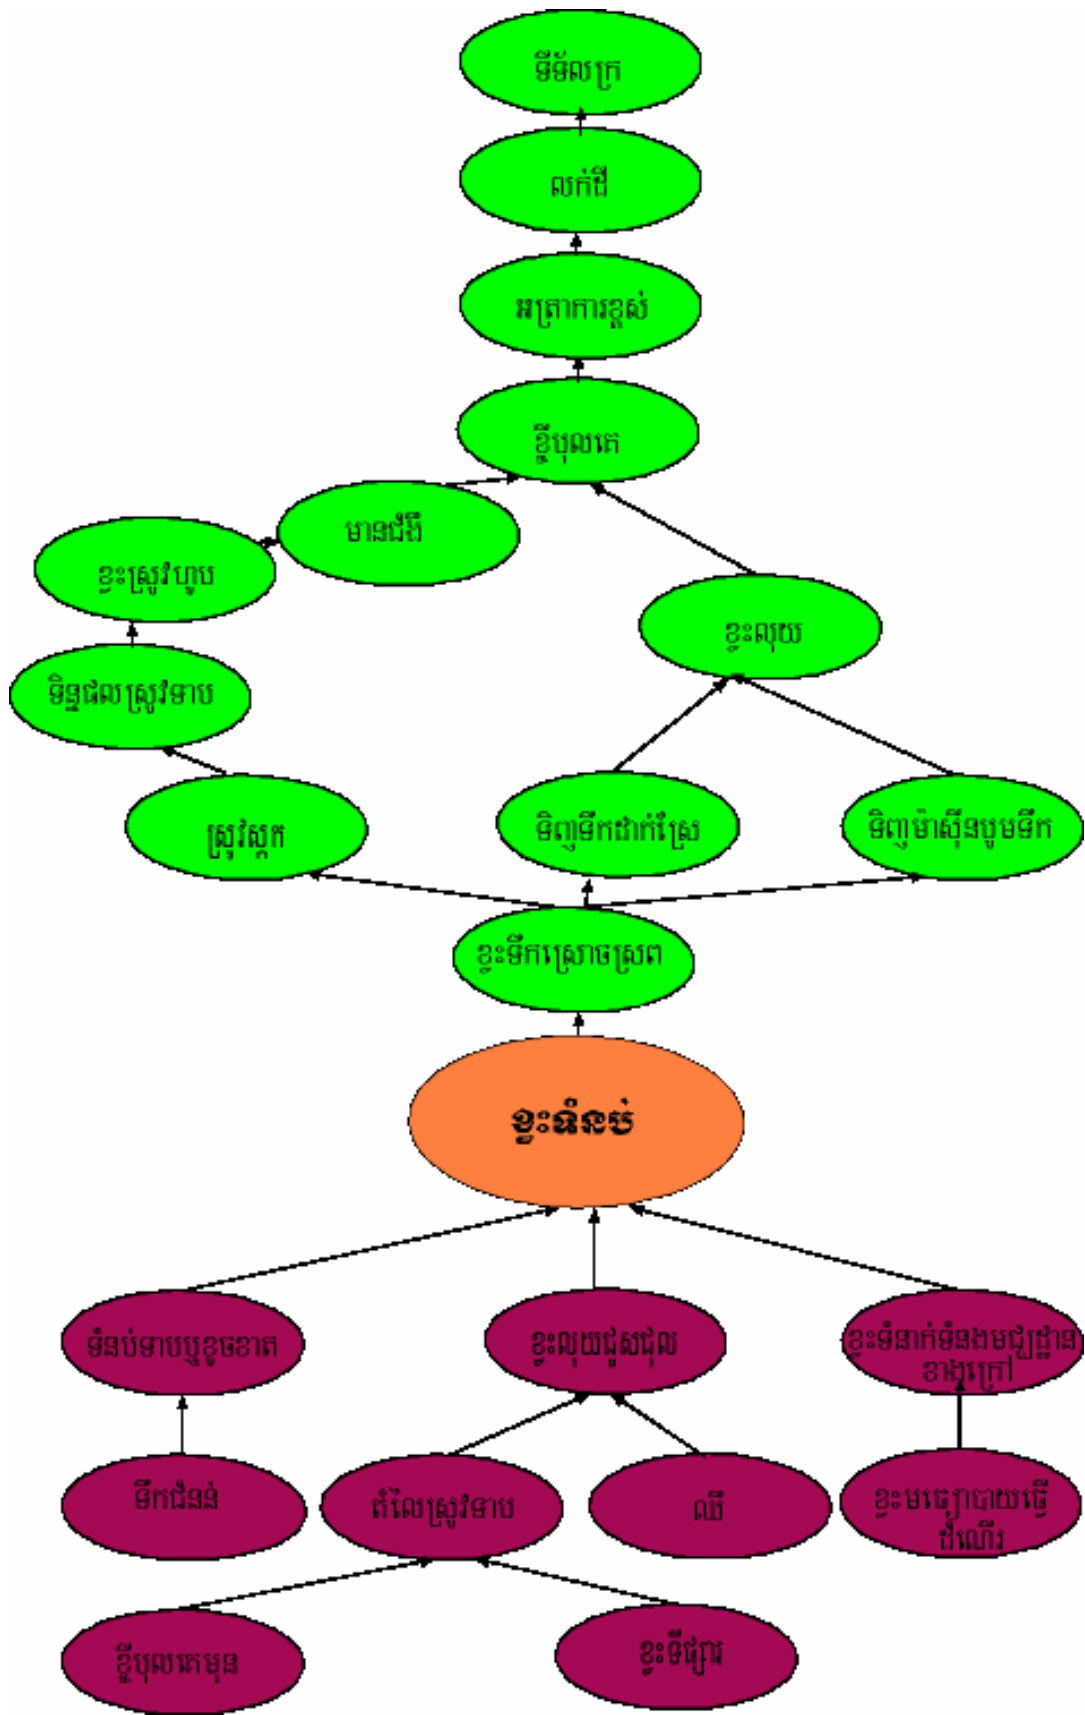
ទីទ័លក្រ

លក់ដី

អត្រាការខ្ពស់

ខ្ចីបុលគេ

មានជំងឺ

ខ្វះស្រូវហូប

ខ្វះលុយ

ទិន្នផលស្រូវទាប

ស្រូវស្កក

ទិញទឹកដាក់ស្រែ

ទិញម៉ាស៊ីនបូមទឹក

ខ្វះទឹកស្រោចស្រព

ខ្វះទំនប់

ទំនប់ទាបឬខូចខាត

ខ្វះលុយជួសជុល

ខ្វះទំនាក់ទំនងមជ្ឈដ្ឋានខាងក្រៅ

ទឹកជំនន់

តំលៃស្រូវទាប

ឈឺ

ខ្វះមធ្យោបាយធ្វើដំណើរ

ខ្ចីបុលគេមុន

ខ្វះទីផ្សារ